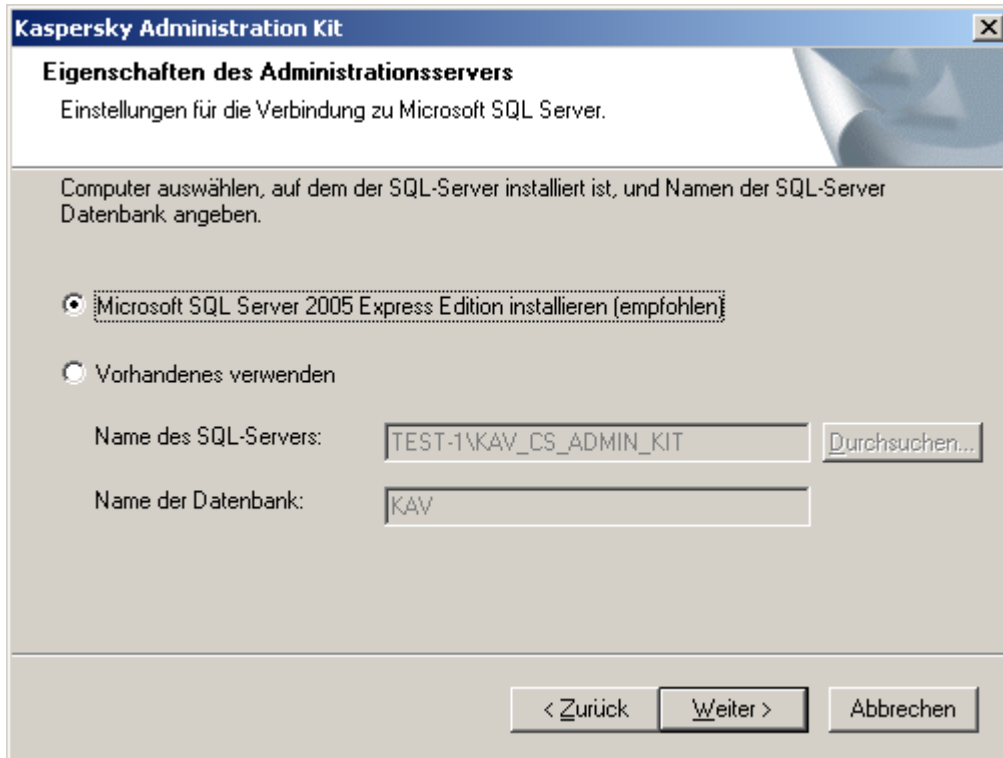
Kaspersky Administration Kit

Eigenschaften des Administrationsservers

Einstellungen für die Verbindung zu Microsoft SQL Server.

Computer auswählen, auf dem der SQL-Server installiert ist, und Namen der SQL-Server Datenbank angeben.

Microsoft SQL Server 2005 Express Edition installieren (empfohlen)

Vorhandenes verwenden

Name des SQL-Servers: TEST-1\KAV_CS_ADMIN_KIT Durchsuchen...

Name der Datenbank: KAV

< Zurück Weiter > Abbrechen